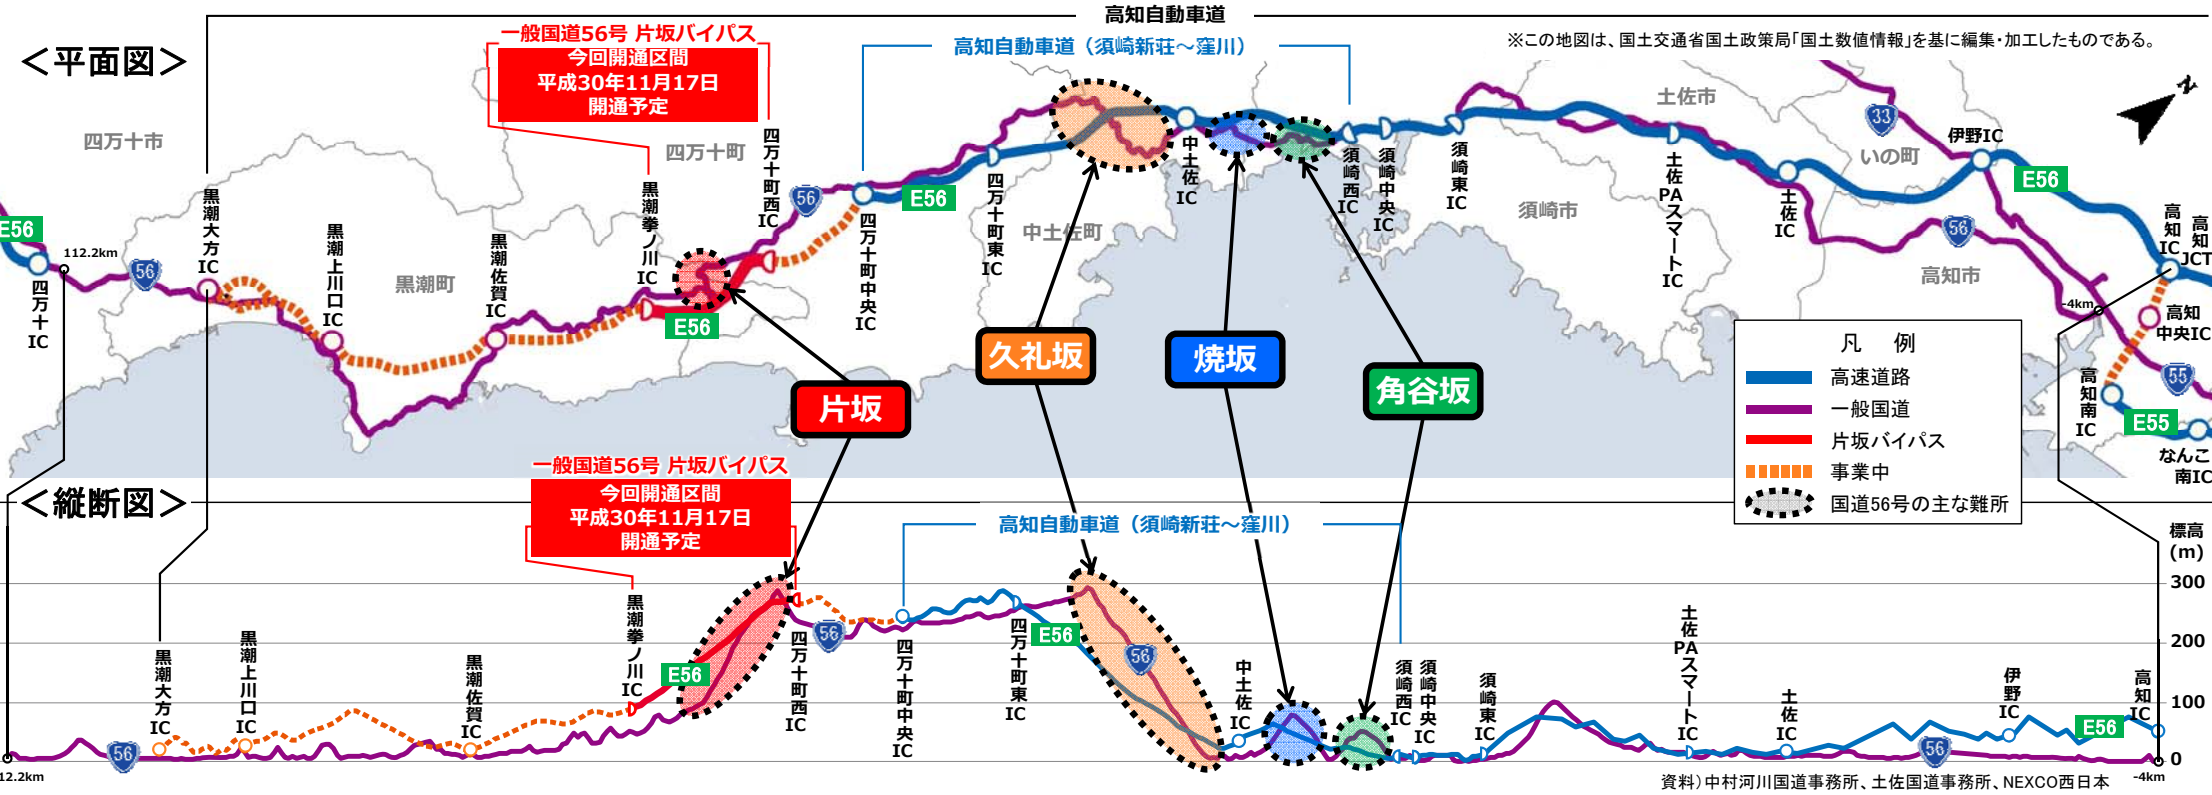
<平面図>

高知自動車道

※この地図は、国土交通省国土政策局「国土数値情報」を基に編集・加工したものである。

一般国道56号 片坂バイパス
今回開通区間
平成30年11月17日
開通予定

高知自動車道（須崎新荘～窪川）

四万十市
四万十町
土佐市
いの町
須崎市
中土佐町
黒潮町
高知市

E56
112.2km
四万十IC
黒潮大方IC
黒潮上川口IC
黒潮佐賀IC
黒潮拳ノ川IC
四万十町西IC
四万十町中央IC
四万十町東IC
中土佐IC
須崎西IC
須崎中央IC
須崎東IC
土佐PAスマートIC
土佐IC
伊野IC
高知IC
高知JCT
高知中央IC
高知南IC
なんこく南IC
-4km
56
33
55
E55

片坂
久礼坂
焼坂
角谷坂

凡　例
高速道路
一般国道
片坂バイパス
事業中
国道56号の主な難所

<縦断図>

一般国道56号 片坂バイパス
今回開通区間
平成30年11月17日
開通予定

高知自動車道（須崎新荘～窪川）

標高(m)
300
200
100
0

黒潮大方IC
黒潮上川口IC
黒潮佐賀IC
黒潮拳ノ川IC
四万十町西IC
四万十町中央IC
四万十町東IC
中土佐IC
須崎西IC
須崎中央IC
須崎東IC
土佐PAスマートIC
土佐IC
伊野IC
高知IC
E56
56
12.2km
-4km

資料）中村河川国道事務所、土佐国道事務所、NEXCO西日本